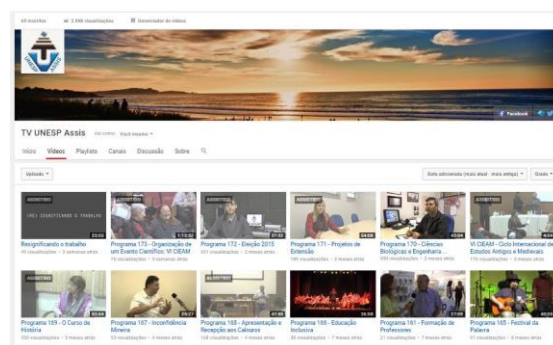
TV UNESP Assis

Início Vídeos Playlists Canais Discussão Sobre

Uploads

Data adicionada (mais atual - mais antiga)

Grade

(RE) SIGNIFICANDO O TRABALHO

Ressignificando o trabalho

Programa 173 - Organização de um Evento Científico: VI CIEAM

Programa 172 - Eleição 2015

Programa 171 - Projetos de Extensão

Programa 170 - Ciências Biológicas e Engenharia...

VI CIEAM - Ciclo Internacional de Estudos Antigos e Medievais

Programa 169 - O Curso de História

Programa 167 - Inconfidência Mineira

Programa 165 - Apresentação e Recepção aos Calouros

Programa 166 - Educação Inclusiva

Programa 161 - Formação de Professores

Programa 165 - Festival da Palavra

Facebook